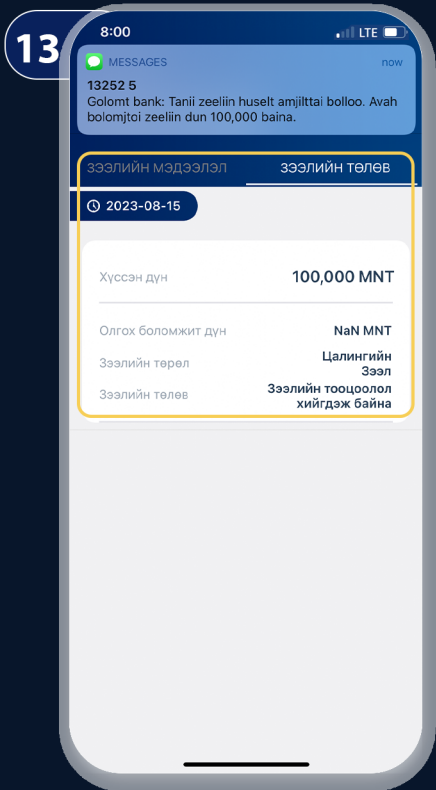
13

8:00

LTE

MESSAGES

now

13252 5

Golomt bank: Tanii zeeliin huselt amjilttai bolloo. Avah bolomjtoi zeeliin dun 100,000 baina.

ЗЭЭЛИЙН МЭДЭЭЛЭЛ

ЗЭЭЛИЙН ТӨЛӨВ

2023-08-15

Хүссэн дүн

100,000 MNT

Олгох боломжит дүн

NaN MNT

Зээлийн төрөл

Цалингийн Зээл

Зээлийн төлөв

Зээлийн тооцоолол хийгдэж байна